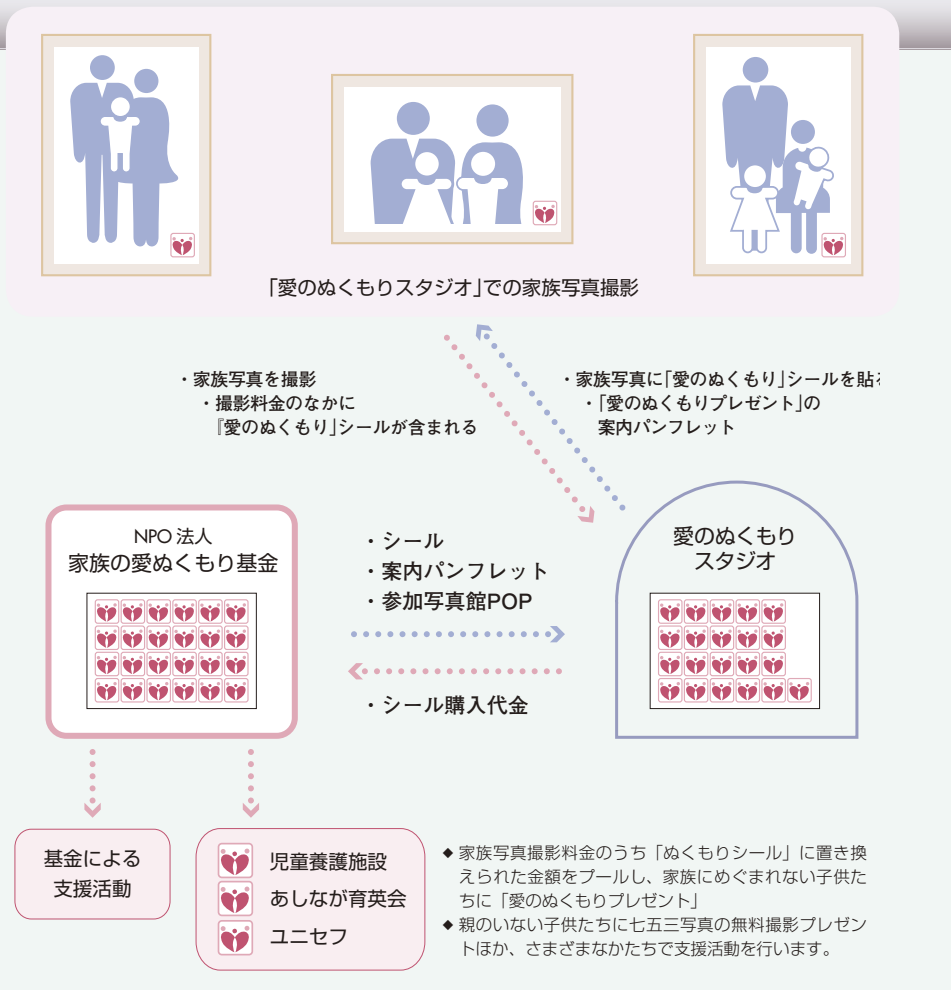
「愛のぬくもりスタジオ」での家族写真撮影

・家族写真を撮影
・撮影料金のなかに『愛のぬくもり』シールが含まれる

・家族写真に「愛のぬくもり」シールを貼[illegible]
・「愛のぬくもりプレゼント」の案内パンフレット

NPO 法人
家族の愛ぬくもり基金

・シール
・案内パンフレット
・参加写真館POP

・シール購入代金

愛のぬくもり
スタジオ

基金による
支援活動

児童養護施設
あしなが育英会
ユニセフ

◆ 家族写真撮影料金のうち「ぬくもりシール」に置き換えられた金額をプールし、家族にめぐまれない子供たちに「愛のぬくもりプレゼント」
◆ 親のいない子供たちに七五三写真の無料撮影プレゼントほか、さまざまなかたちで支援活動を行います。